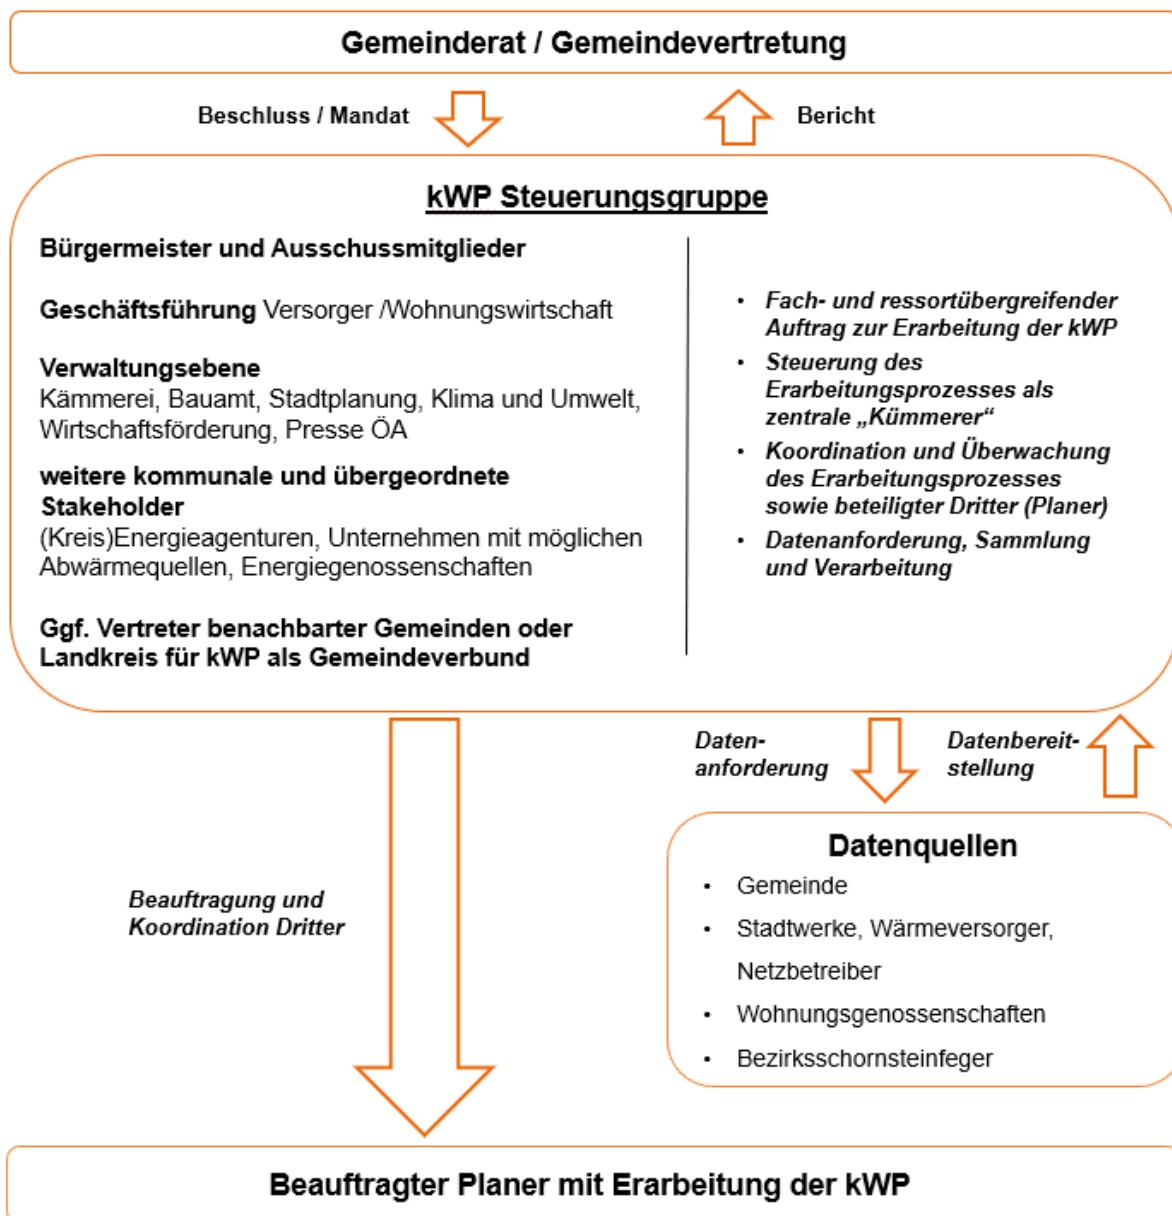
Gemeinderat / Gemeindevertretung

Beschluss / Mandat

Bericht

kWP Steuerungsgruppe

Bürgermeister und Ausschussmitglieder

Geschäftsführung Versorger /Wohnungswirtschaft

Verwaltungsebene
Kämmerei, Bauamt, Stadtplanung, Klima und Umwelt, Wirtschaftsförderung, Presse ÖA

weitere kommunale und übergeordnete Stakeholder
(Kreis)Energieagenturen, Unternehmen mit möglichen Abwärmequellen, Energiegenossenschaften

Ggf. Vertreter benachbarter Gemeinden oder Landkreis für kWP als Gemeindeverbund

- Fach- und ressortübergreifender Auftrag zur Erarbeitung der kWP
- Steuerung des Erarbeitungsprozesses als zentrale „Kümmerer“
- Koordination und Überwachung des Erarbeitungsprozesses sowie beteiligter Dritter (Planer)
- Datenanforderung, Sammlung und Verarbeitung

Datenanforderung

Datenbereitstellung

Beauftragung und Koordination Dritter

Datenquellen
- Gemeinde
- Stadtwerke, Wärmeversorger, Netzbetreiber
- Wohnungsgenossenschaften
- Bezirksschornsteinfeger

Beauftragter Planer mit Erarbeitung der kWP